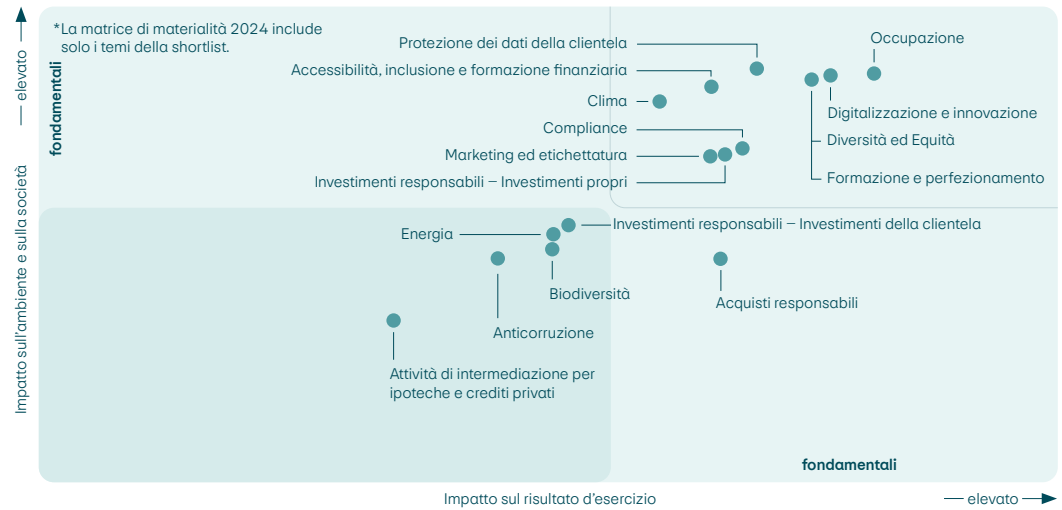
*La matrice di materialità 2024 include solo i temi della shortlist.

elevato

fondamentali

Impatto sull'ambiente e sulla società

Protezione dei dati della clientela
Accessibilità, inclusione e formazione finanziaria
Clima
Compliance
Marketing ed etichettatura
Investimenti responsabili – Investimenti propri

Occupazione
Digitalizzazione e innovazione
Diversità ed Equità
Formazione e perfezionamento

Investimenti responsabili – Investimenti della clientela
Energia
Biodiversità
Anticorruzione
Acquisti responsabili
Attività di intermediazione per ipoteche e crediti privati

fondamentali

Impatto sul risultato d'esercizio

elevato